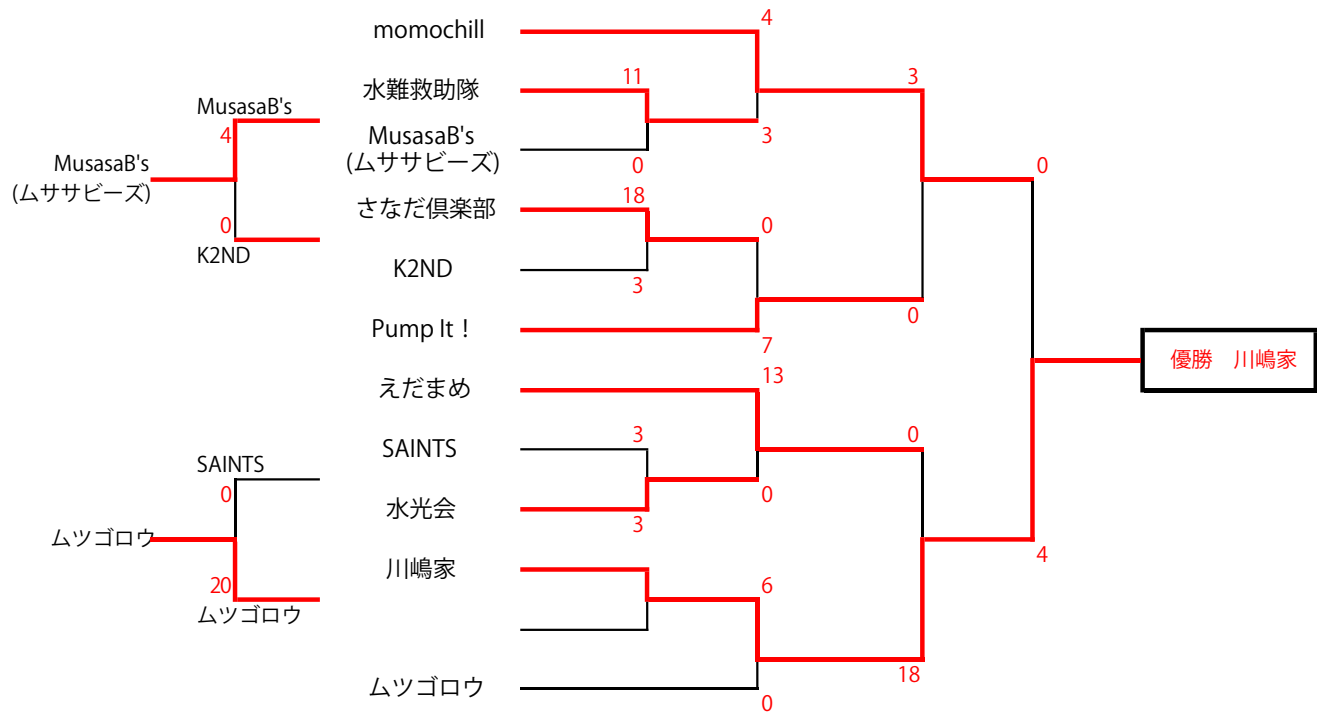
momochill
水難救助隊
MusasaB's
(ムササビーズ)
さなだ倶楽部
K2ND
Pump It！
えだまめ
SAINTS
水光会
川嶋家
ムツゴロウ

MusasaB's
4
MusasaB's
(ムササビーズ)
0
K2ND

SAINTS
0
ムツゴロウ
20
ムツゴロウ

4
11
3
0
3
18
0
3
0
7
0
13
3
0
3
0
6
18
0
0
4

優勝　川嶋家